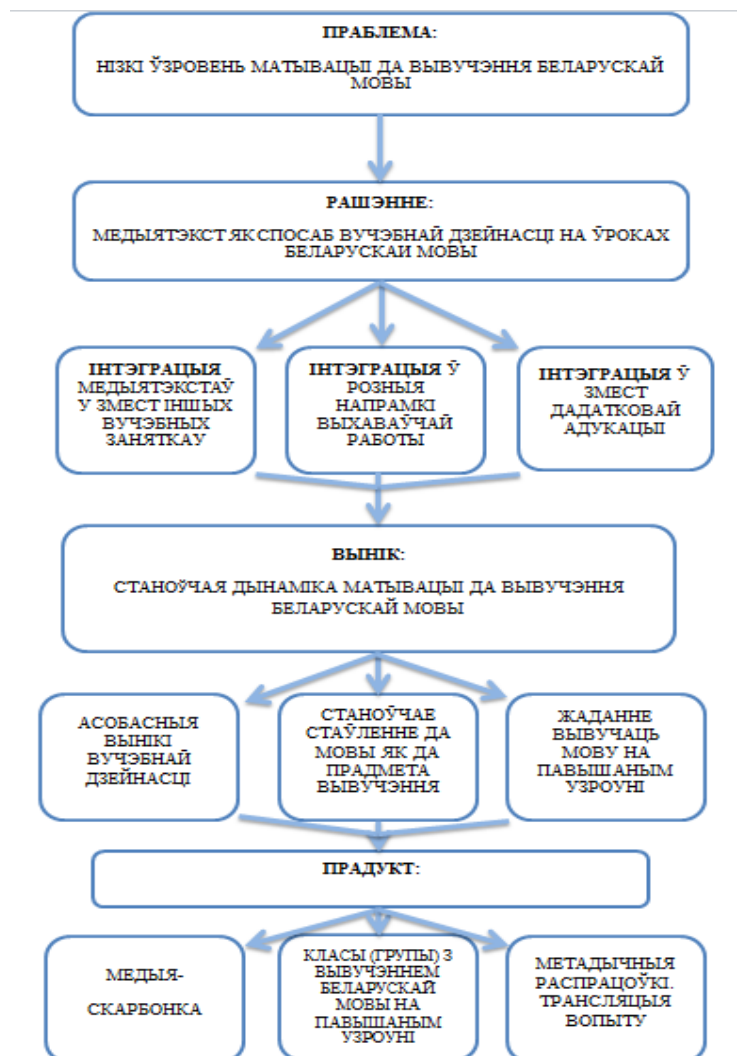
ПРАБЛЕМА:

НІЗКІ ЎЗРОВЕНЬ МАТЫВАЦЫІ ДА ВЫВУЧЭННЯ БЕЛАРУСКАЙ МОВЫ

РАШЭННЕ:

МЕДЫЯТЭКСТ ЯК СПОСАБ ВУЧЭБНАЙ ДЗЕЙНАСЦІ НА ЎРОКАХ БЕЛАРУСКАИ МОВЫ

ІНТЭГРАЦЫЯ МЕДЫЯТЭКСТАЎ У ЗМЕСТ ІНШЫХ ВУЧЭБНЫХ ЗАНЯТКАУ

ІНТЭГРАЦЫЯ Ў РОЗНЫЯ НАПРАМКІ ВЫХАВАЎЧАЙ РАБОТЫ

ІНТЭГРАЦЫЯ Ў ЗМЕСТ ДАДАТКОВАЙ АДУКАЦЫІ

ВЫНІК:

СТАНОЎЧАЯ ДЫНАМІКА МАТЫВАЦЫІ ДА ВЫВУЧЭННЯ БЕЛАРУСКАЙ МОВЫ

АСОБАСНЫЯ ВЫНІКІ ВУЧЭБНАЙ ДЗЕЙНАСЦІ

СТАНОЎЧАЕ СТАЎЛЕННЕ ДА МОВЫ ЯК ДА ПРАДМЕТА ВЫВУЧЭННЯ

ЖАДАННЕ ВЫВУЧАЦЬ МОВУ НА ПАВЫШАНЫМ УЗРОЎНІ

ПРАДУКТ:

МЕДЫЯ-

СКАРБОНКА

КЛАСЫ (ГРУПЫ) З ВЫВУЧЭННЕМ БЕЛАРУСКАЙ МОВЫ НА ПАВЫШАНЫМ УЗРОЎНІ

МЕТАДЫЧНЫЯ РАСПРАЦОЎКІ. ТРАНСЛЯЦЫЯ ВОПЫТУ